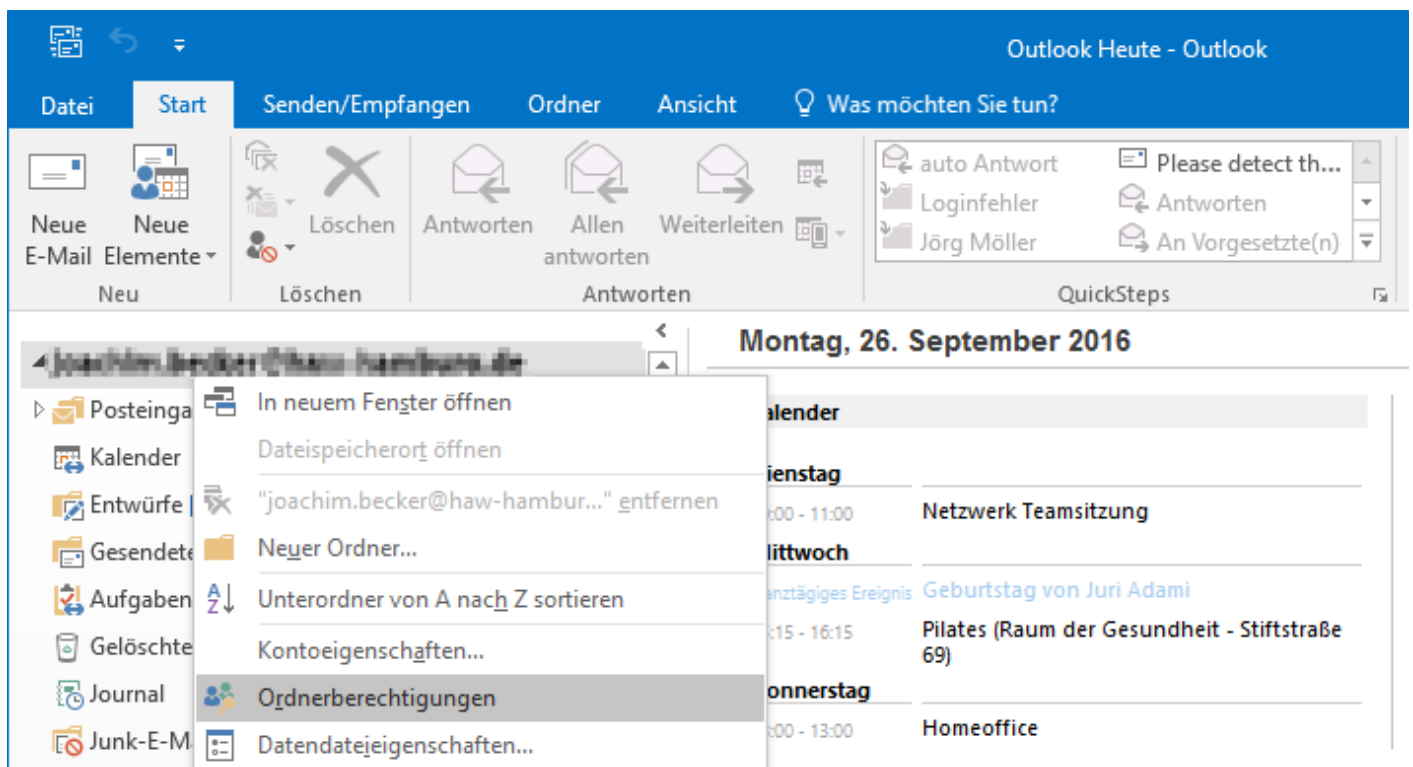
Outlook Heute - Outlook

Datei Start Senden/Empfangen Ordner Ansicht Was möchten Sie tun?

Neue E-Mail
Neue Elemente
Neu

Löschen
Löschen

Antworten
Allen antworten
Weiterleiten
Antworten

auto Antwort
Loginfehler
Jörg Möller
Please detect th...
Antworten
An Vorgesetzte(n)
QuickSteps

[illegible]

Posteinga
Kalender
Entwürfe
Gesendete
Aufgaben
Gelöschte
Journal
Junk-E-M

In neuem Fenster öffnen
Dateispeicherort öffnen
"joachim.becker@haw-hambur..." entfernen
Neuer Ordner...
Unterordner von A nach Z sortieren
Kontoeigenschaften...
Ordnerberechtigungen
Datendateieigenschaften...

Montag, 26. September 2016

alender

ienstag
:00 - 11:00 Netzwerk Teamsitzung
ittwoch
nztägiges Ereignis Geburtstag von Juri Adami
:15 - 16:15 Pilates (Raum der Gesundheit - Stiftstraße 69)
onnerstag
:00 - 13:00 Homeoffice